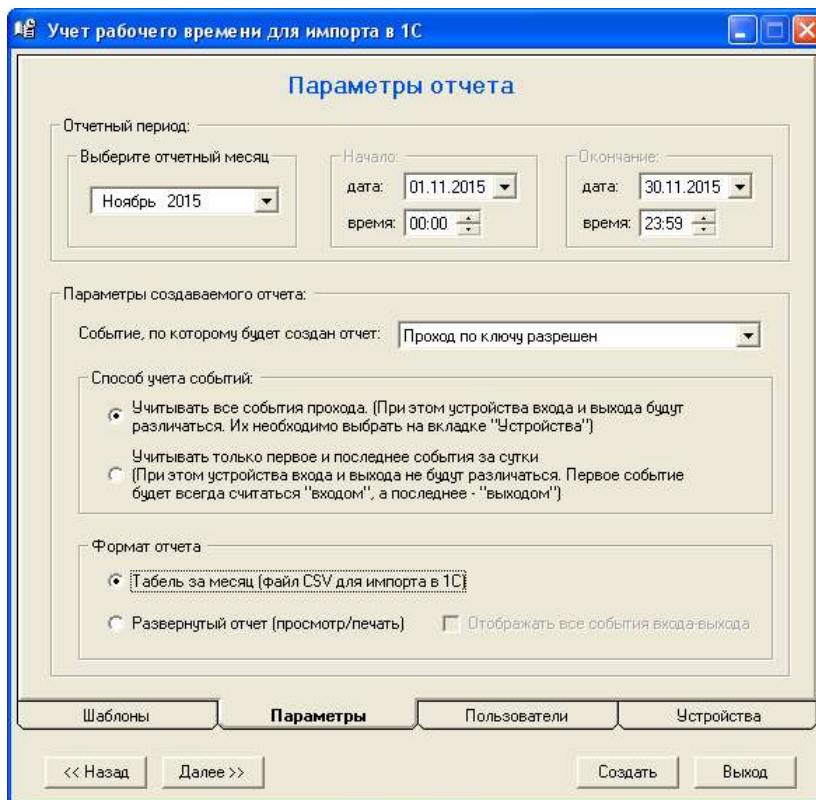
Учет рабочего времени для импорта в 1С

Параметры отчета

Отчетный период:

Выберите отчетный месяц

Ноябрь 2015

Начало:

дата: 01.11.2015

время: 00:00

Окончание:

дата: 30.11.2015

время: 23:59

Параметры создаваемого отчета:

Событие, по которому будет создан отчет: Проход по ключу разрешен

Способ учета событий:

Учитывать все события прохода. (При этом устройства входа и выхода будут различаться. Их необходимо выбрать на вкладке "Устройства")

Учитывать только первое и последнее события за сутки (При этом устройства входа и выхода не будут различаться. Первое событие будет всегда считаться "входом", а последнее - "выходом")

Формат отчета

Табель за месяц (файл CSV для импорта в 1С)

Развернутый отчет (просмотр/печать)

Отображать все события входа-выхода

Шаблоны

Параметры

Пользователи

Устройства

<< Назад

Далее >>

Создать

Выход